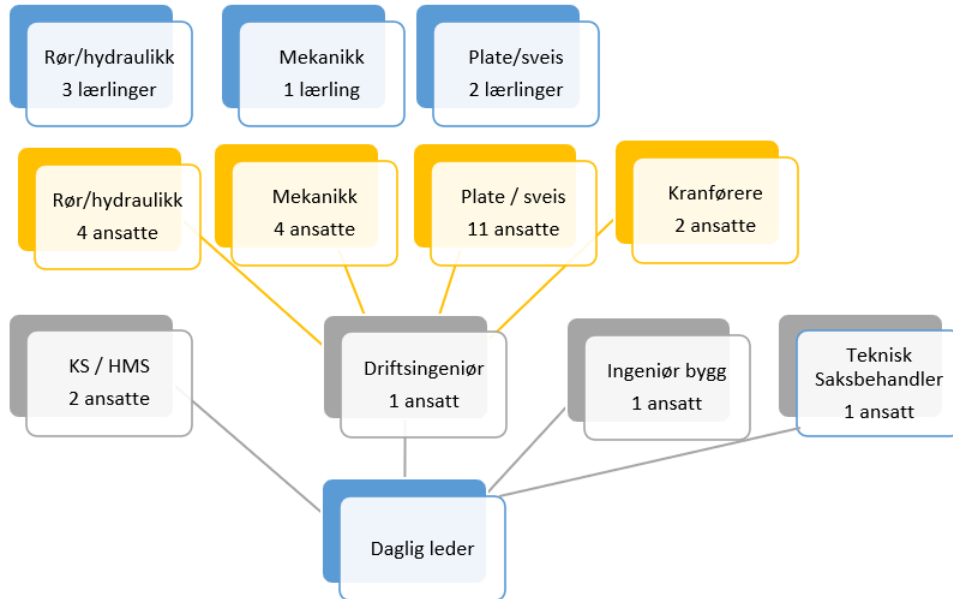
Rør/hydraulikk
3 lærlinger

Mekanikk
1 lærling

Plate/sveis
2 lærlinger

Rør/hydraulikk
4 ansatte

Mekanikk
4 ansatte

Plate / sveis
11 ansatte

Kranførere
2 ansatte

KS / HMS
2 ansatte

Driftsingeniør
1 ansatt

Ingeniør bygg
1 ansatt

Teknisk
Saksbehandler
1 ansatt

Daglig leder